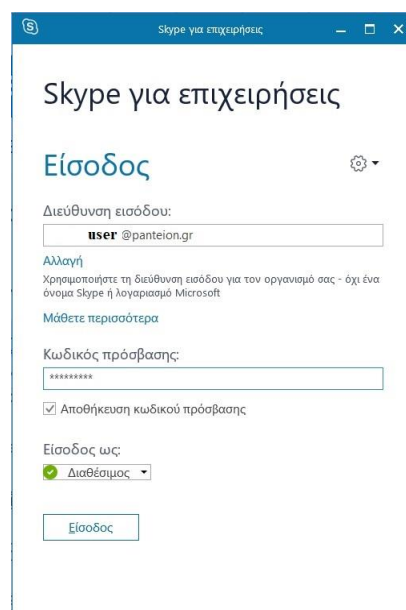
Skype για επιχειρήσεις

Skype για επιχειρήσεις

Είσοδος

Διεύθυνση εισόδου:

user @panteion.gr

Αλλαγή

Χρησιμοποιήστε τη διεύθυνση εισόδου για τον οργανισμό σας - όχι ένα όνομα Skype ή λογαριασμό Microsoft

Μάθετε περισσότερα

Κωδικός πρόσβασης:

*********

Αποθήκευση κωδικού πρόσβασης

Είσοδος ως:

Διαθέσιμος

Είσοδος